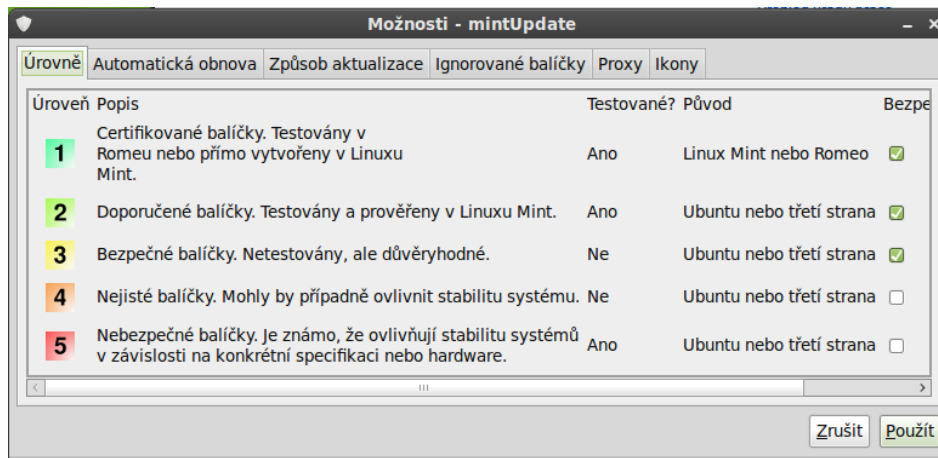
Možnosti - mintUpdate

Úrovně | Automatická obnova | Způsob aktualizace | Ignorované balíčky | Proxy | Ikony

| Úroveň | Popis | Testované? | Původ | Bezpe |
|---|---|---|---|---|
| 1 | Certifikované balíčky. Testovány v Romeu nebo přímo vytvořeny v Linuxu Mint. | Ano | Linux Mint nebo Romeo | ☑ |
| 2 | Doporučené balíčky. Testovány a prověřeny v Linuxu Mint. | Ano | Ubuntu nebo třetí strana | ☑ |
| 3 | Bezpečné balíčky. Netestovány, ale důvěryhodné. | Ne | Ubuntu nebo třetí strana | ☑ |
| 4 | Nejisté balíčky. Mohly by případně ovlivnit stabilitu systému. | Ne | Ubuntu nebo třetí strana | ☐ |
| 5 | Nebezpečné balíčky. Je známo, že ovlivňují stabilitu systémů v závislosti na konkrétní specifikaci nebo hardware. | Ano | Ubuntu nebo třetí strana | ☐ |

Zrušit | Použít